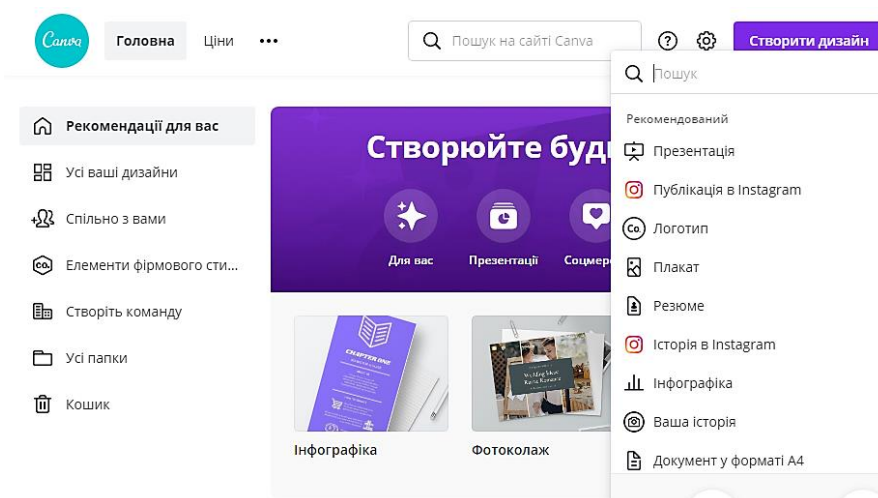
Canva
Головна
Ціни
•••
Пошук на сайті Canva
Створити дизайн

Рекомендації для вас
Усі ваші дизайни
Спільно з вами
Елементи фірмового сти...
Створіть команду
Усі папки
Кошик

Створюйте буд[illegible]
Для вас
Презентації
Соцмере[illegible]

CHAPTER ONE
Інфографіка
Фотоколаж

Пошук
Рекомендований
Презентація
Публікація в Instagram
Логотип
Плакат
Резюме
Історія в Instagram
Інфографіка
Ваша історія
Документ у форматі А4